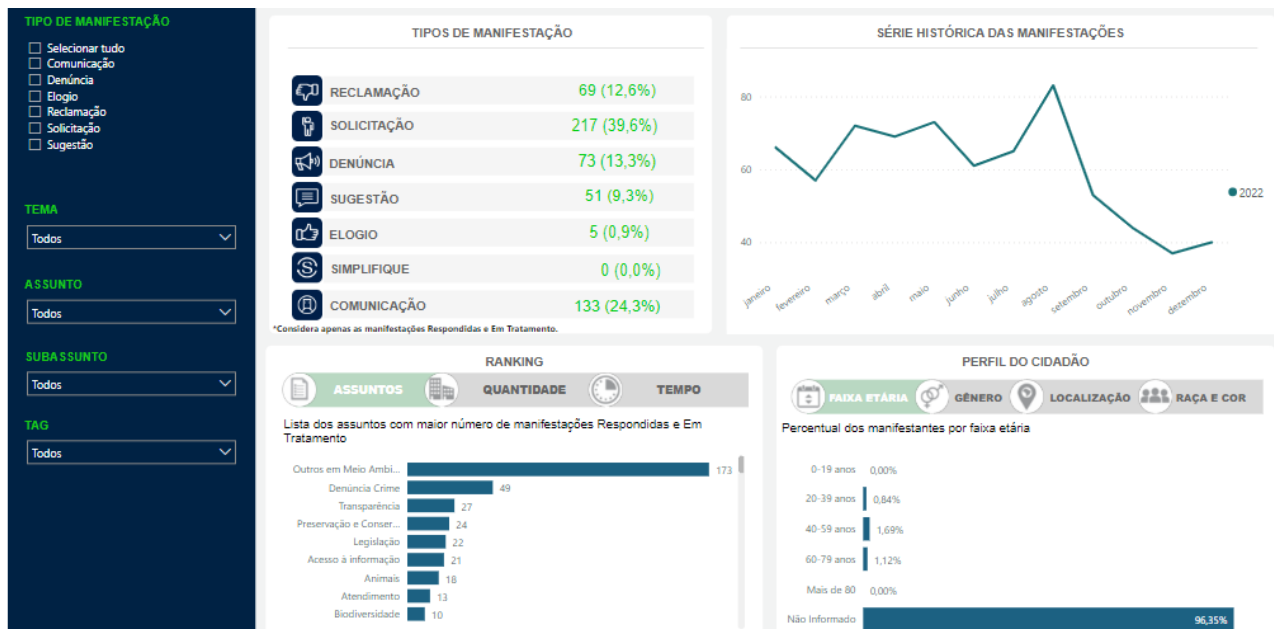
TIPO DE MANIFESTAÇÃO
Selecionar tudo
Comunicação
Denúncia
Elogio
Reclamação
Solicitação
Sugestão

TEMA
Todos

ASSUNTO
Todos

SUBASSUNTO
Todos

TAG
Todos

TIPOS DE MANIFESTAÇÃO

| | |
|---|---|
| RECLAMAÇÃO | 69 (12,6%) |
| SOLICITAÇÃO | 217 (39,6%) |
| DENÚNCIA | 73 (13,3%) |
| SUGESTÃO | 51 (9,3%) |
| ELOGIO | 5 (0,9%) |
| SIMPLIFIQUE | 0 (0,0%) |
| COMUNICAÇÃO | 133 (24,3%) |

*Considera apenas as manifestações Respondidas e Em Tratamento.

SÉRIE HISTÓRICA DAS MANIFESTAÇÕES
80
60
40
2022
janeiro fevereiro março abril maio junho julho agosto setembro outubro novembro dezembro

RANKING
ASSUNTOS QUANTIDADE TEMPO
Lista dos assuntos com maior número de manifestações Respondidas e Em Tratamento
Outros em Meio Ambi... 173
Denúncia Crime 49
Transparência 27
Preservação e Conser... 24
Legislação 22
Acesso à informação 21
Animais 18
Atendimento 13
Biodiversidade 10

PERFIL DO CIDADÃO
FAIXA ETÁRIA GÊNERO LOCALIZAÇÃO RAÇA E COR
Percentual dos manifestantes por faixa etária
0-19 anos 0,00%
20-39 anos 0,84%
40-59 anos 1,69%
60-79 anos 1,12%
Mais de 80 0,00%
Não Informado 96,35%